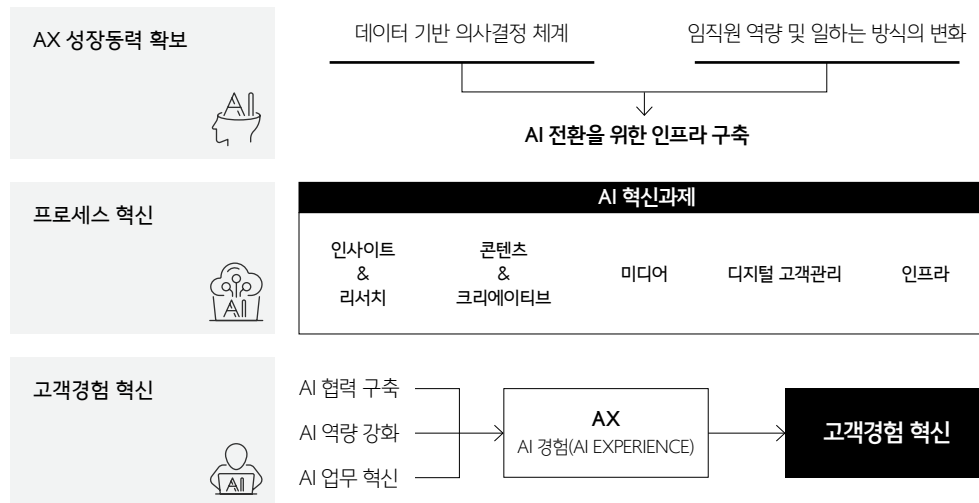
AX 성장동력 확보

데이터 기반 의사결정 체계

임직원 역량 및 일하는 방식의 변화

AI 전환을 위한 인프라 구축

AI

프로세스 혁신

AI 혁신과제

인사이트
&
리서치

콘텐츠
&
크리에이티브

미디어

디지털 고객관리

인프라

AI

고객경험 혁신

AI 협력 구축

AI 역량 강화

AI 업무 혁신

AX
AI 경험(AI EXPERIENCE)

고객경험 혁신

AI